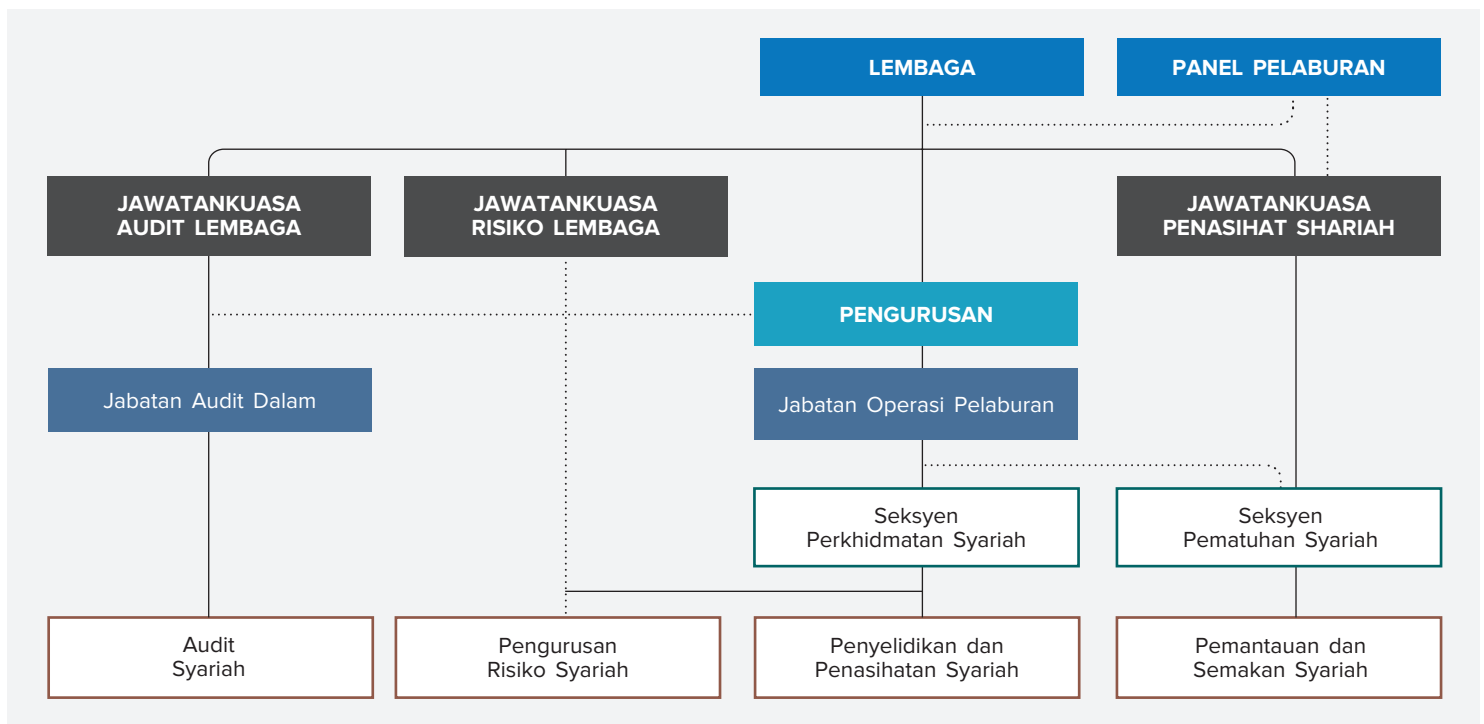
LEMBAGA

PANEL PELABURAN

JAWATANKUASA AUDIT LEMBAGA

JAWATANKUASA RISIKO LEMBAGA

JAWATANKUASA PENASIHAT SHARIAH

PENGURUSAN

Jabatan Audit Dalam

Jabatan Operasi Pelaburan

Seksyen Perkhidmatan Syariah

Seksyen Pematuhan Syariah

Audit Syariah

Pengurusan Risiko Syariah

Penyelidikan dan Penasihatan Syariah

Pemantauan dan Semakan Syariah